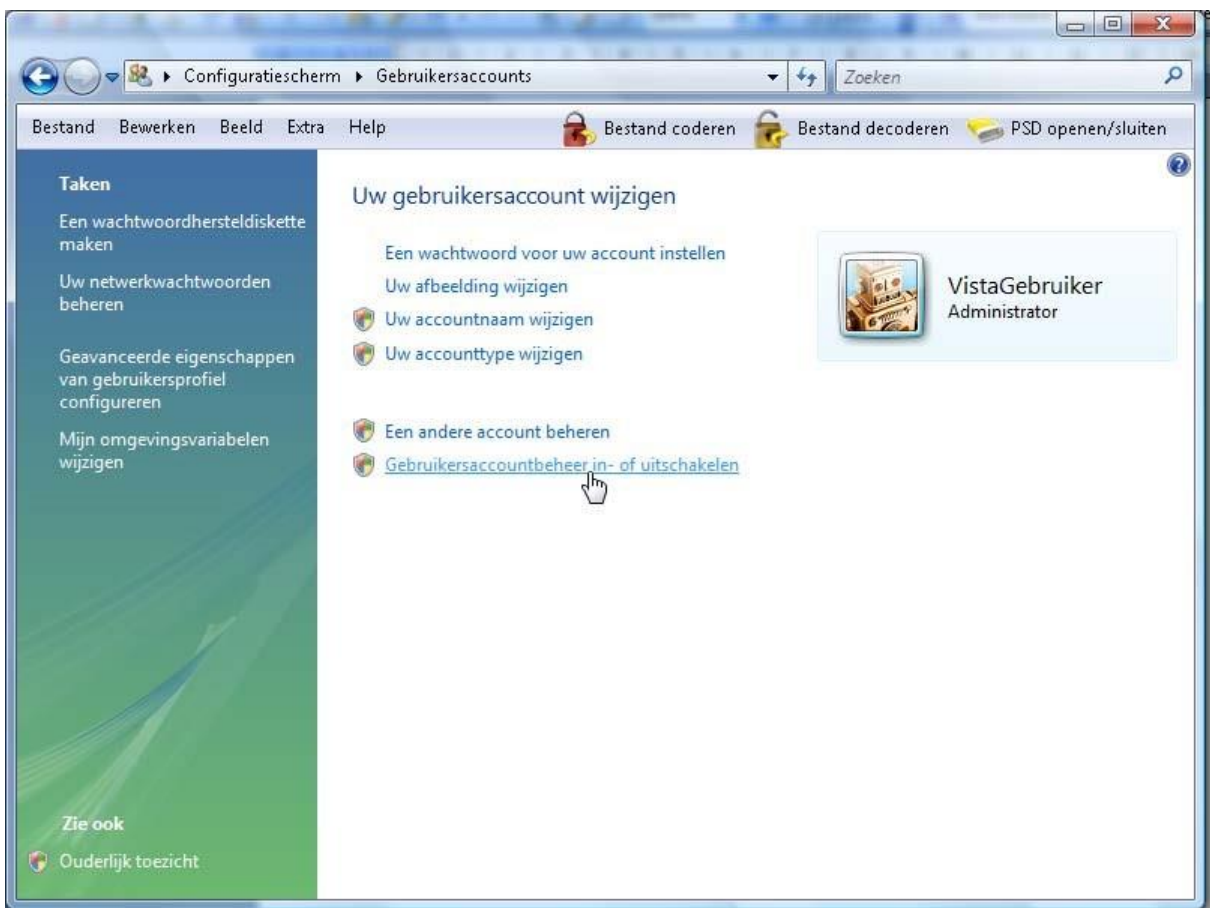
Configuratiescherm ▸ Gebruikersaccounts

Zoeken

Bestand Bewerken Beeld Extra Help

Bestand coderen Bestand decoderen PSD openen/sluiten

Taken

Een wachtwoordhersteldiskette maken

Uw netwerkwachtwoorden beheren

Geavanceerde eigenschappen van gebruikersprofiel configureren

Mijn omgevingsvariabelen wijzigen

Zie ook

Ouderlijk toezicht

Uw gebruikersaccount wijzigen

Een wachtwoord voor uw account instellen

Uw afbeelding wijzigen

Uw accountnaam wijzigen

Uw accounttype wijzigen

Een andere account beheren

Gebruikersaccountbeheer in- of uitschakelen

VistaGebruiker
Administrator